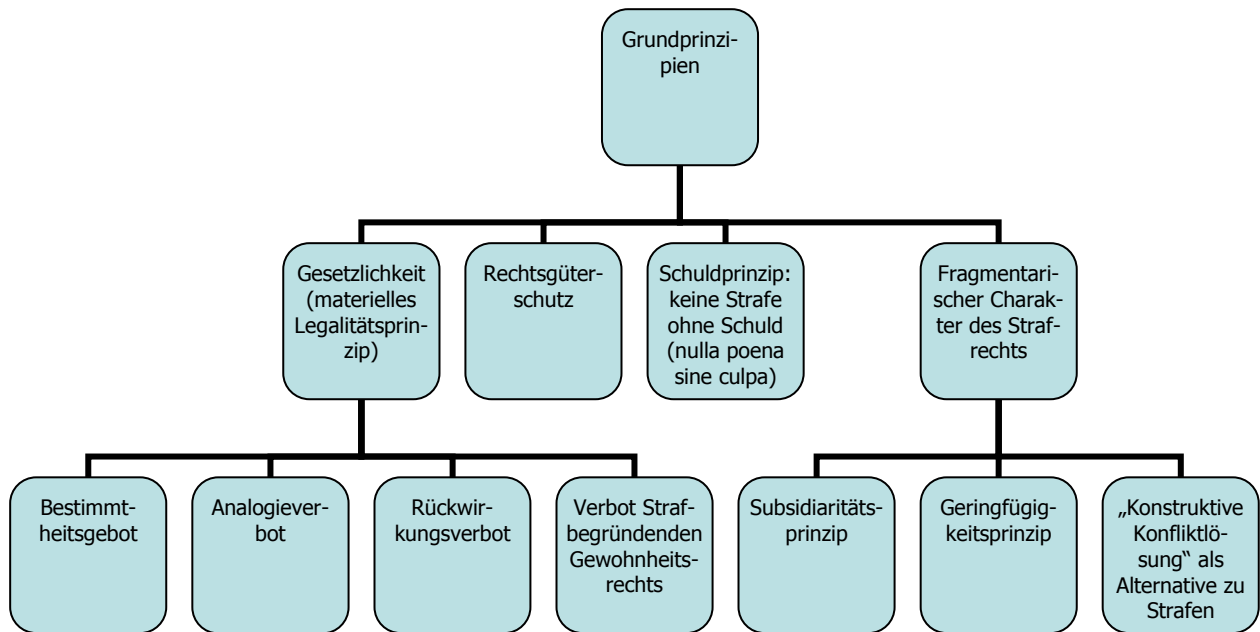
Grundprinzipien

Gesetzlichkeit (materielles Legalitätsprinzip)

Rechtsgüterschutz

Schuldprinzip: keine Strafe ohne Schuld (nulla poena sine culpa)

Fragmentarischer Charakter des Strafrechts

Bestimmtheitsgebot

Analogieverbot

Rückwirkungsverbot

Verbot Strafbegründenden Gewohnheitsrechts

Subsidiaritätsprinzip

Geringfügigkeitsprinzip

„Konstruktive Konfliktlösung" als Alternative zu Strafen